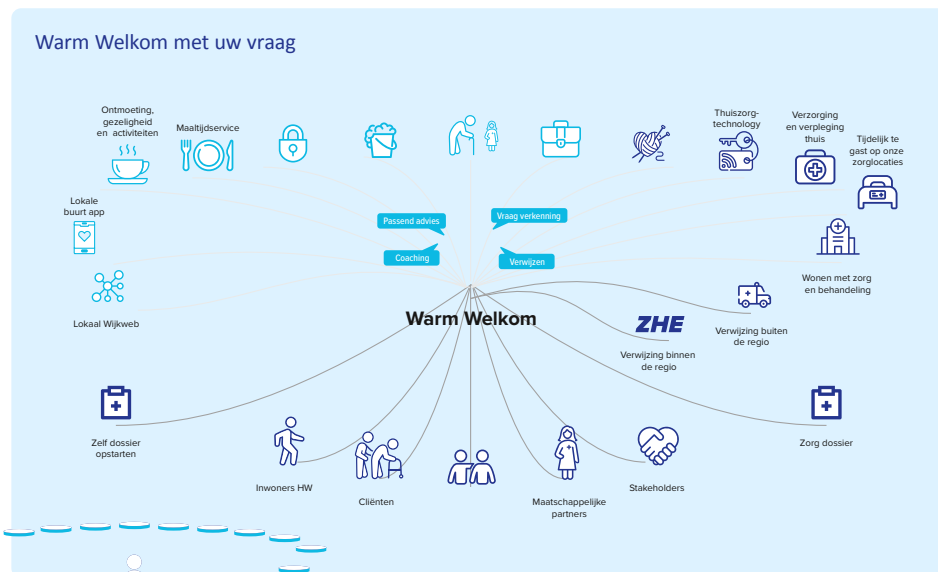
Warm Welkom met uw vraag

Ontmoeting, gezelligheid en activiteiten

Maaltijdservice

Thuiszorg-technology

Verzorging en verpleging thuis

Tijdelijk te gast op onze zorglocaties

Lokale buurt app

Passend advies

Vraag verkenning

Coaching

Verwijzen

Wonen met zorg en behandeling

Lokaal Wijkweb

Warm Welkom

ZHE

Verwijzing buiten de regio

Verwijzing binnen de regio

Zelf dossier opstarten

Zorg dossier

Inwoners HW

Cliënten

Maatschappelijke partners

Stakeholders